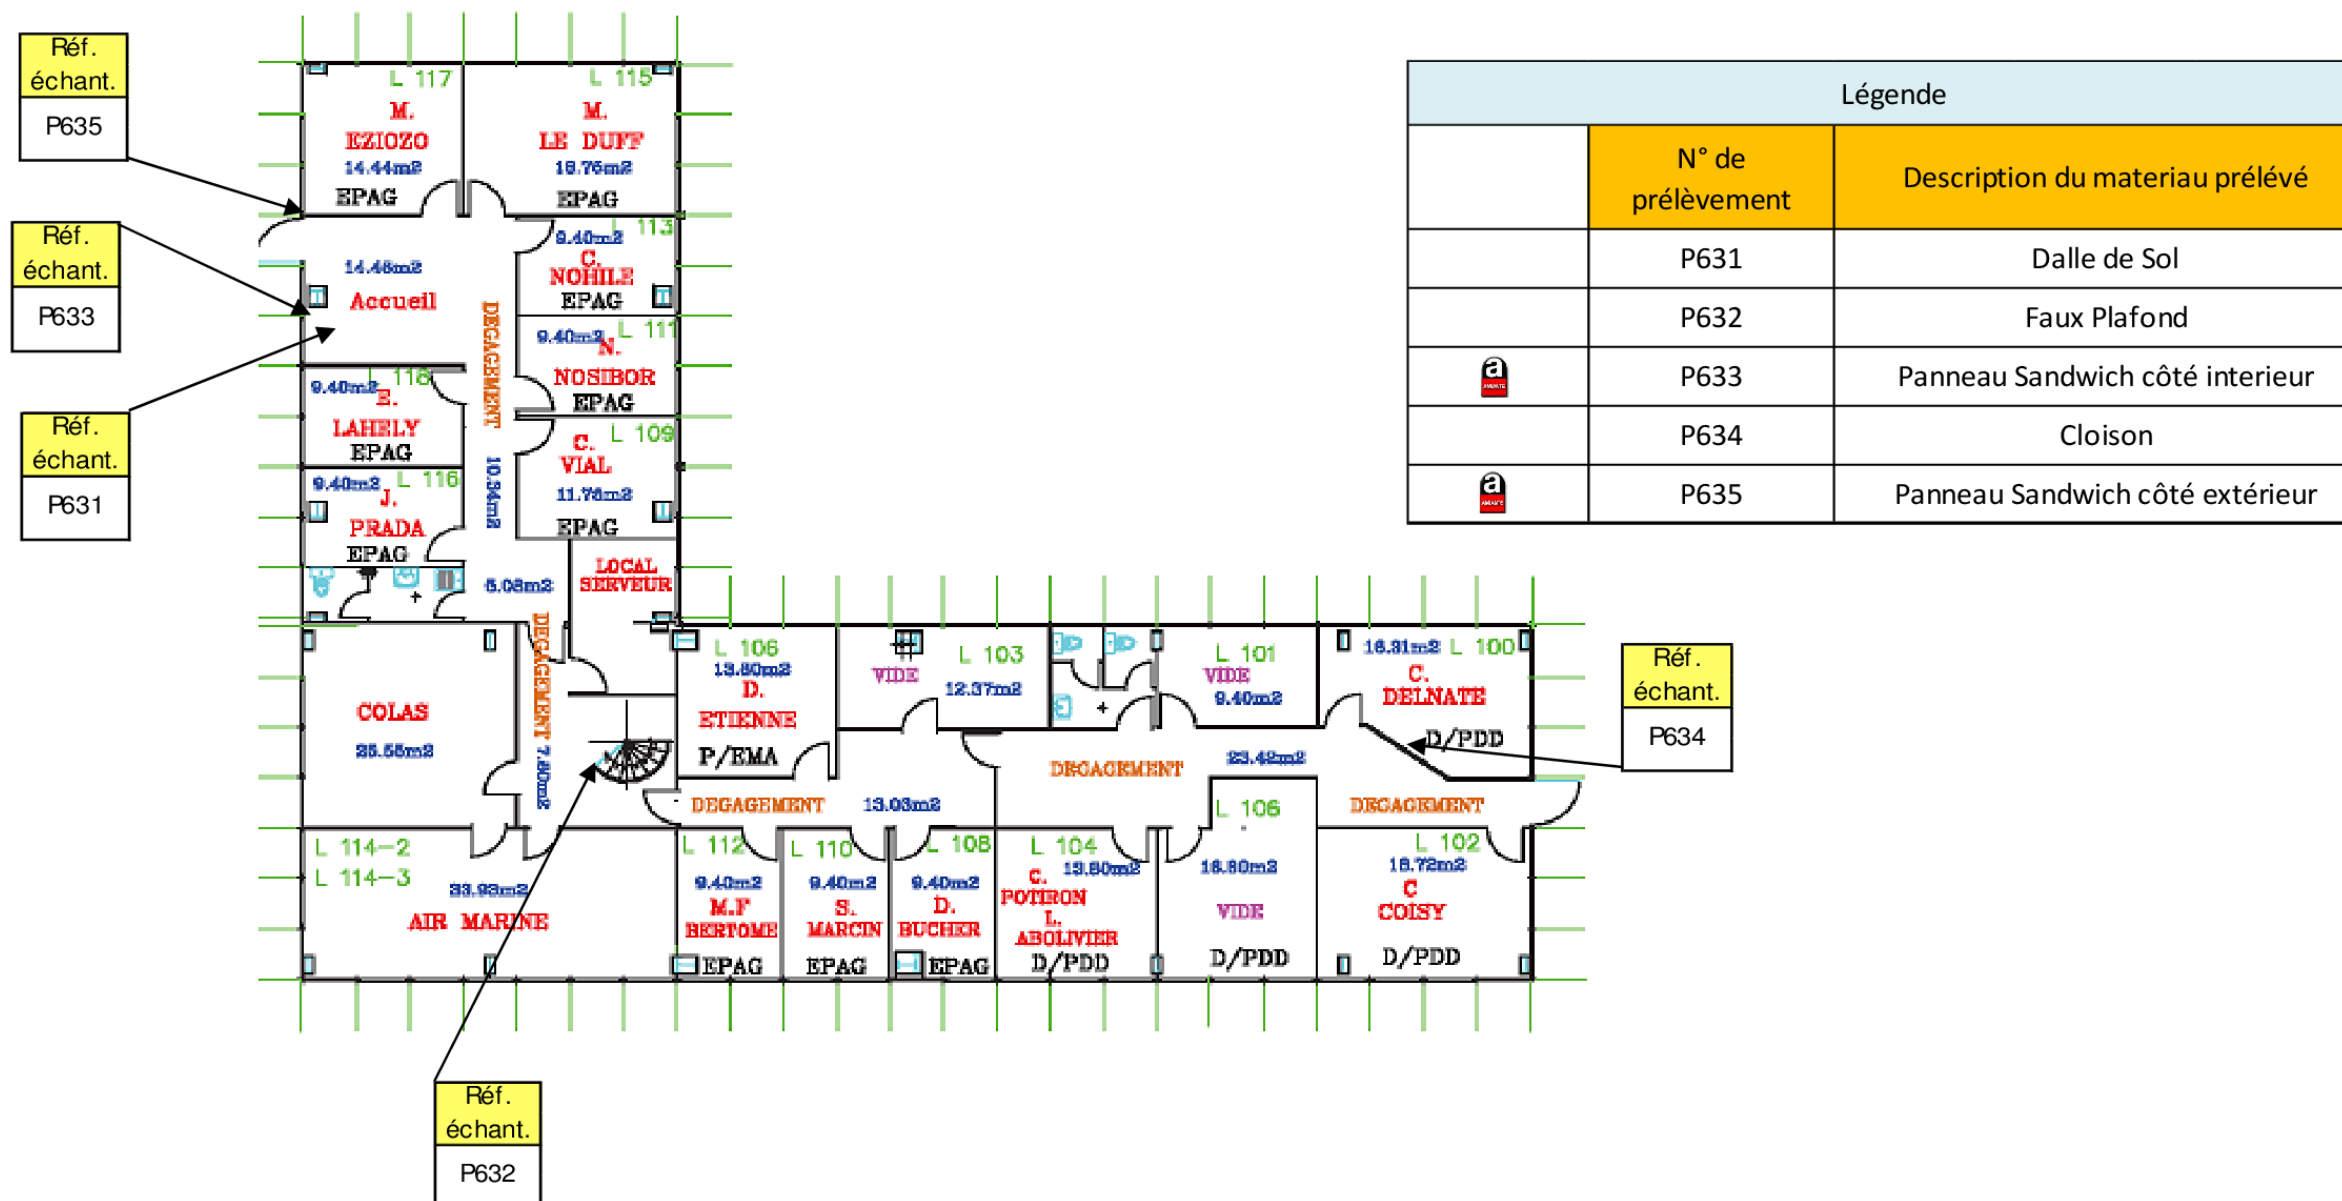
Réf. échant.
P635

Réf. échant.
P633

Réf. échant.
P631

L 117
M.
EZIOZO
14.44m2
EPAG

L 115
M.
LE DUFF
18.76m2
EPAG

14.46m2
Accueil

9.40m2
L 113
C.
NOHILE
EPAG

DEGAGEMENT

9.40m2
L 111
N.
NOSIBOR
EPAG

9.40m2
L 118
E.
LAHELY
EPAG

C.
L 109
VIAL
11.76m2
EPAG

10.54m2

9.40m2
L 116
J.
PRADA
EPAG

5.08m2

LOCAL
SERVEUR

COLAS
25.55m2

DEGAGEMENT 7.80m2

L 106
13.80m2
D.
ETIENNE
P/EMA

VIDE
L 103
12.37m2

L 101
VIDE
9.40m2

16.31m2
L 100
C.
DELNATE
D/PDD

DEGAGEMENT
13.03m2

DEGAGEMENT
23.42m2

DEGAGEMENT

L 114-2
L 114-3
33.93m2
AIR MARINE

L 112
9.40m2
M.F
BERTOME
EPAG

L 110
9.40m2
S.
MARCIN
EPAG

L 108
9.40m2
D.
BUCHER
EPAG

L 104
13.80m2
C.
POTIRON
L.
ABOLIVIER
D/PDD

L 106
18.80m2
VIDE
D/PDD

L 102
18.72m2
C
COISY
D/PDD

Réf. échant.
P634

Réf. échant.
P632

| Légende | | |
|---|---|---|
| | N° de prélèvement | Description du materiau prélévé |
| | P631 | Dalle de Sol |
| | P632 | Faux Plafond |
| a | P633 | Panneau Sandwich côté interieur |
| | P634 | Cloison |
| a | P635 | Panneau Sandwich côté extérieur |